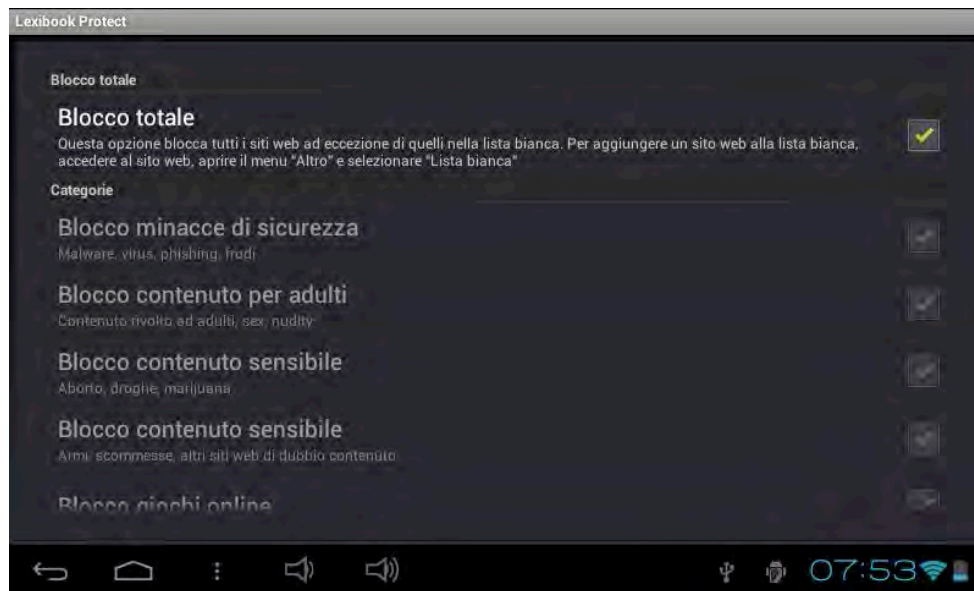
Lexibook Protect

Blocco totale

Blocco totale
Questa opzione blocca tutti i siti web ad eccezione di quelli nella lista bianca. Per aggiungere un sito web alla lista bianca, accedere al sito web, aprire il menu "Altro" e selezionare "Lista bianca"

Categorie

Blocco minacce di sicurezza
Malware, virus, phishing, frodi

Blocco contenuto per adulti
Contenuto rivolto ad adulti, sex, nudity

Blocco contenuto sensibile
Aborto, droghe, marijuana

Blocco contenuto sensibile
Armi, scommesse, altri siti web di dubbio contenuto

Blocco giochi online

07:53